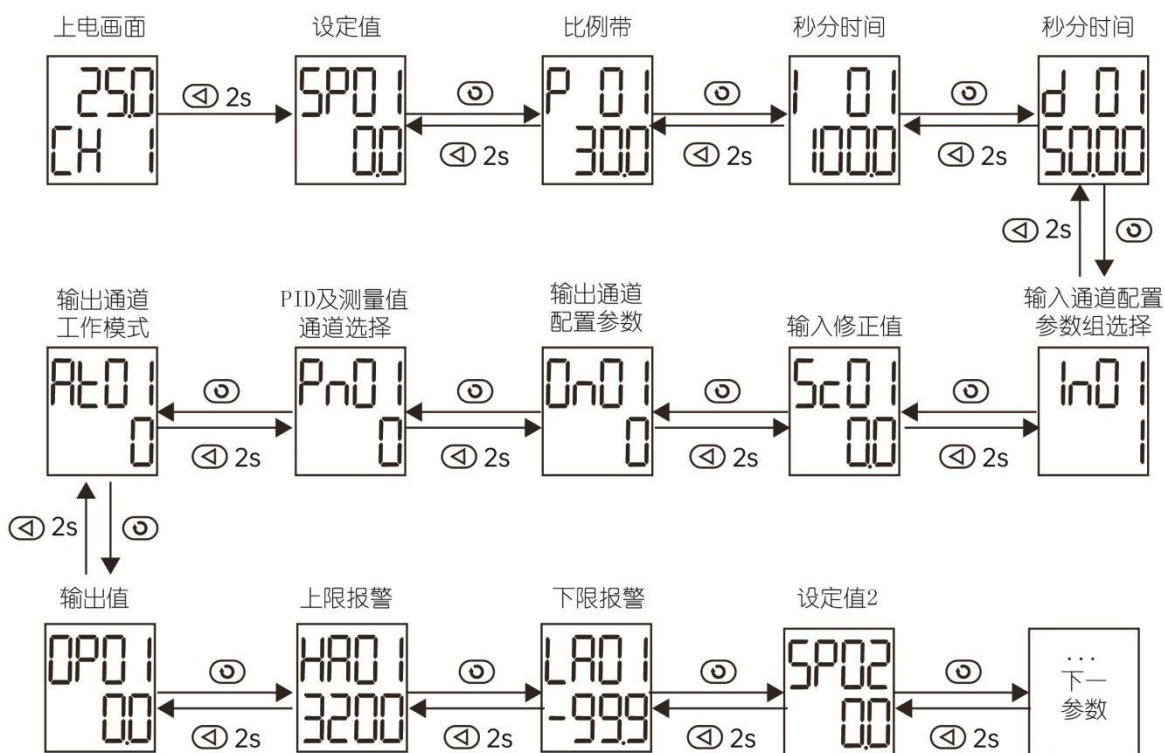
上电画面

25.0
CH 1

2s

设定值

SP01
0.0

2s

比例带

P 01
30.0

2s

秒分时间

I 01
100.0

2s

秒分时间

d 01
50.00

2s

输入通道配置参数组选择

In01
1

2s

输入修正值

Sc01
0.0

2s

输出通道配置参数

On01
0

2s

PID及测量值通道选择

Pn01
0

2s

输出通道工作模式

At01
0

2s

输出值

OP01
0.0

2s

上限报警

HA01
3200

2s

下限报警

LA01
-99.9

2s

设定值2

SP02
0.0

2s

...
下一
参数